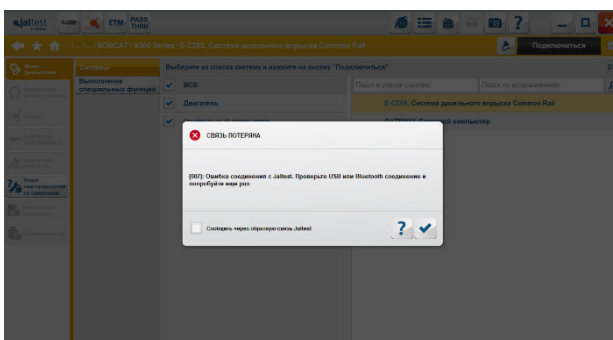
Jaltest ETM PASS THRU

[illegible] BOBCAT | S300 Series | E-CDIS, Система дизельного впрыска Common Rail

Подключиться

Системы

Выполнение специальных функций

Выберите из списка систему и нажмите на кнопку "Подключиться"

ВСЕ

Двигатель

Поиск в списке систем

Поиск по использованию

E-CDIS, Система дизельного впрыска Common Rail

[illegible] бортовой компьютер

Поиск электрических систем

СВЯЗЬ ПОТЕРЯНА

(007): Ошибка соединения с Jaltest. Проверьте USB или Bluetooth соединение и попробуйте еще раз

Сообщить через сервер связь Jaltest

?